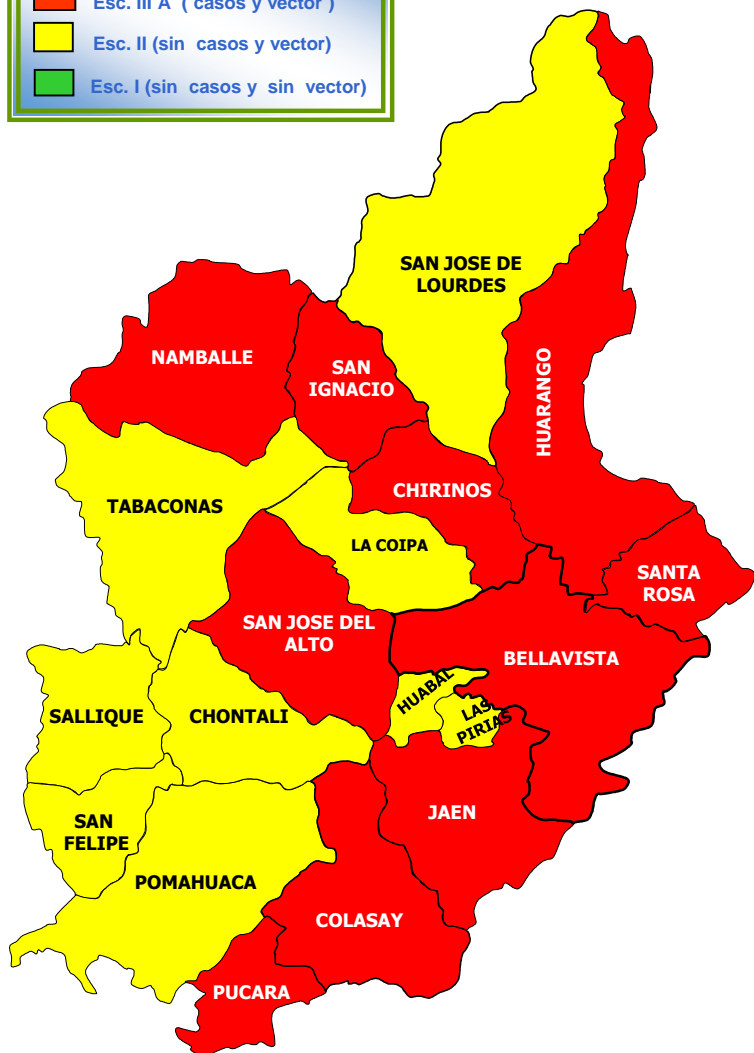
Esc. III A ( casos y vector )
Esc. II (sin casos y vector)
Esc. I (sin casos y sin vector)

SAN JOSE DE LOURDES
NAMBALLE
SAN IGNACIO
HUARANGO
CHIRINOS
TABACONAS
LA COIPA
SANTA ROSA
SAN JOSE DEL ALTO
BELLAVISTA
HUABAL
LAS PIRIAS
SALLIQUE
CHONTALI
JAEN
SAN FELIPE
POMAHUACA
COLASAY
PUCARA